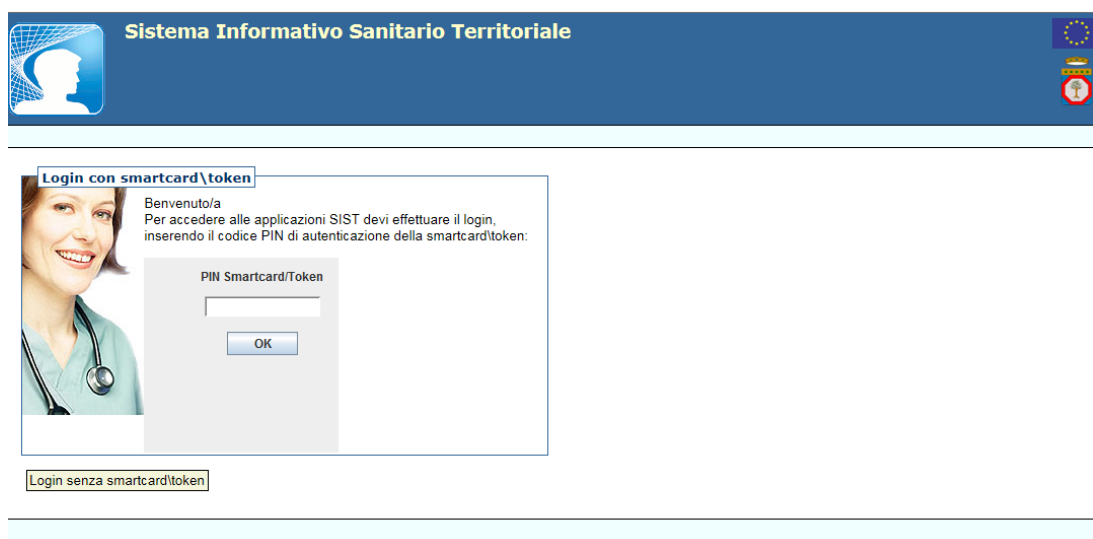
Sistema Informativo Sanitario Territoriale

Login con smartcard\token

Benvenuto/a
Per accedere alle applicazioni SIST devi effettuare il login, inserendo il codice PIN di autenticazione della smartcard\token:

PIN Smartcard/Token

OK

Login senza smartcard\token